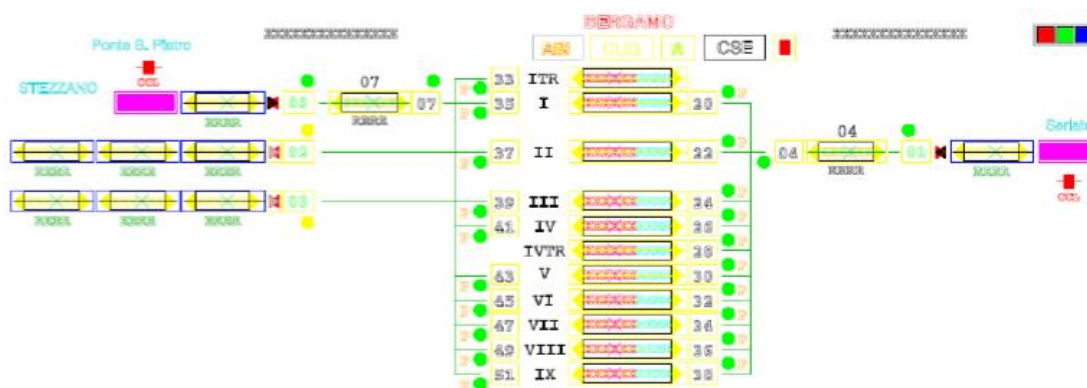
XXXXXXXXXXXXXXXX

BERGAMO

ABI CLC A CSE

XXXXXXXXXXXXXXXX

Ponte S. Pietro

CCL

STEZZANO

XXXX

03

07

XXXX

07

33 ITR

35 I

20

37 II

22

04

XXXX

01

XXXX

Seriate

CCL

XXXX XXXX XXXX

02

XXXX XXXX XXXX

03

39 III

24

41 IV

26

IVTR

28

43 V

30

45 VI

32

47 VII

34

49 VIII

36

51 IX

38